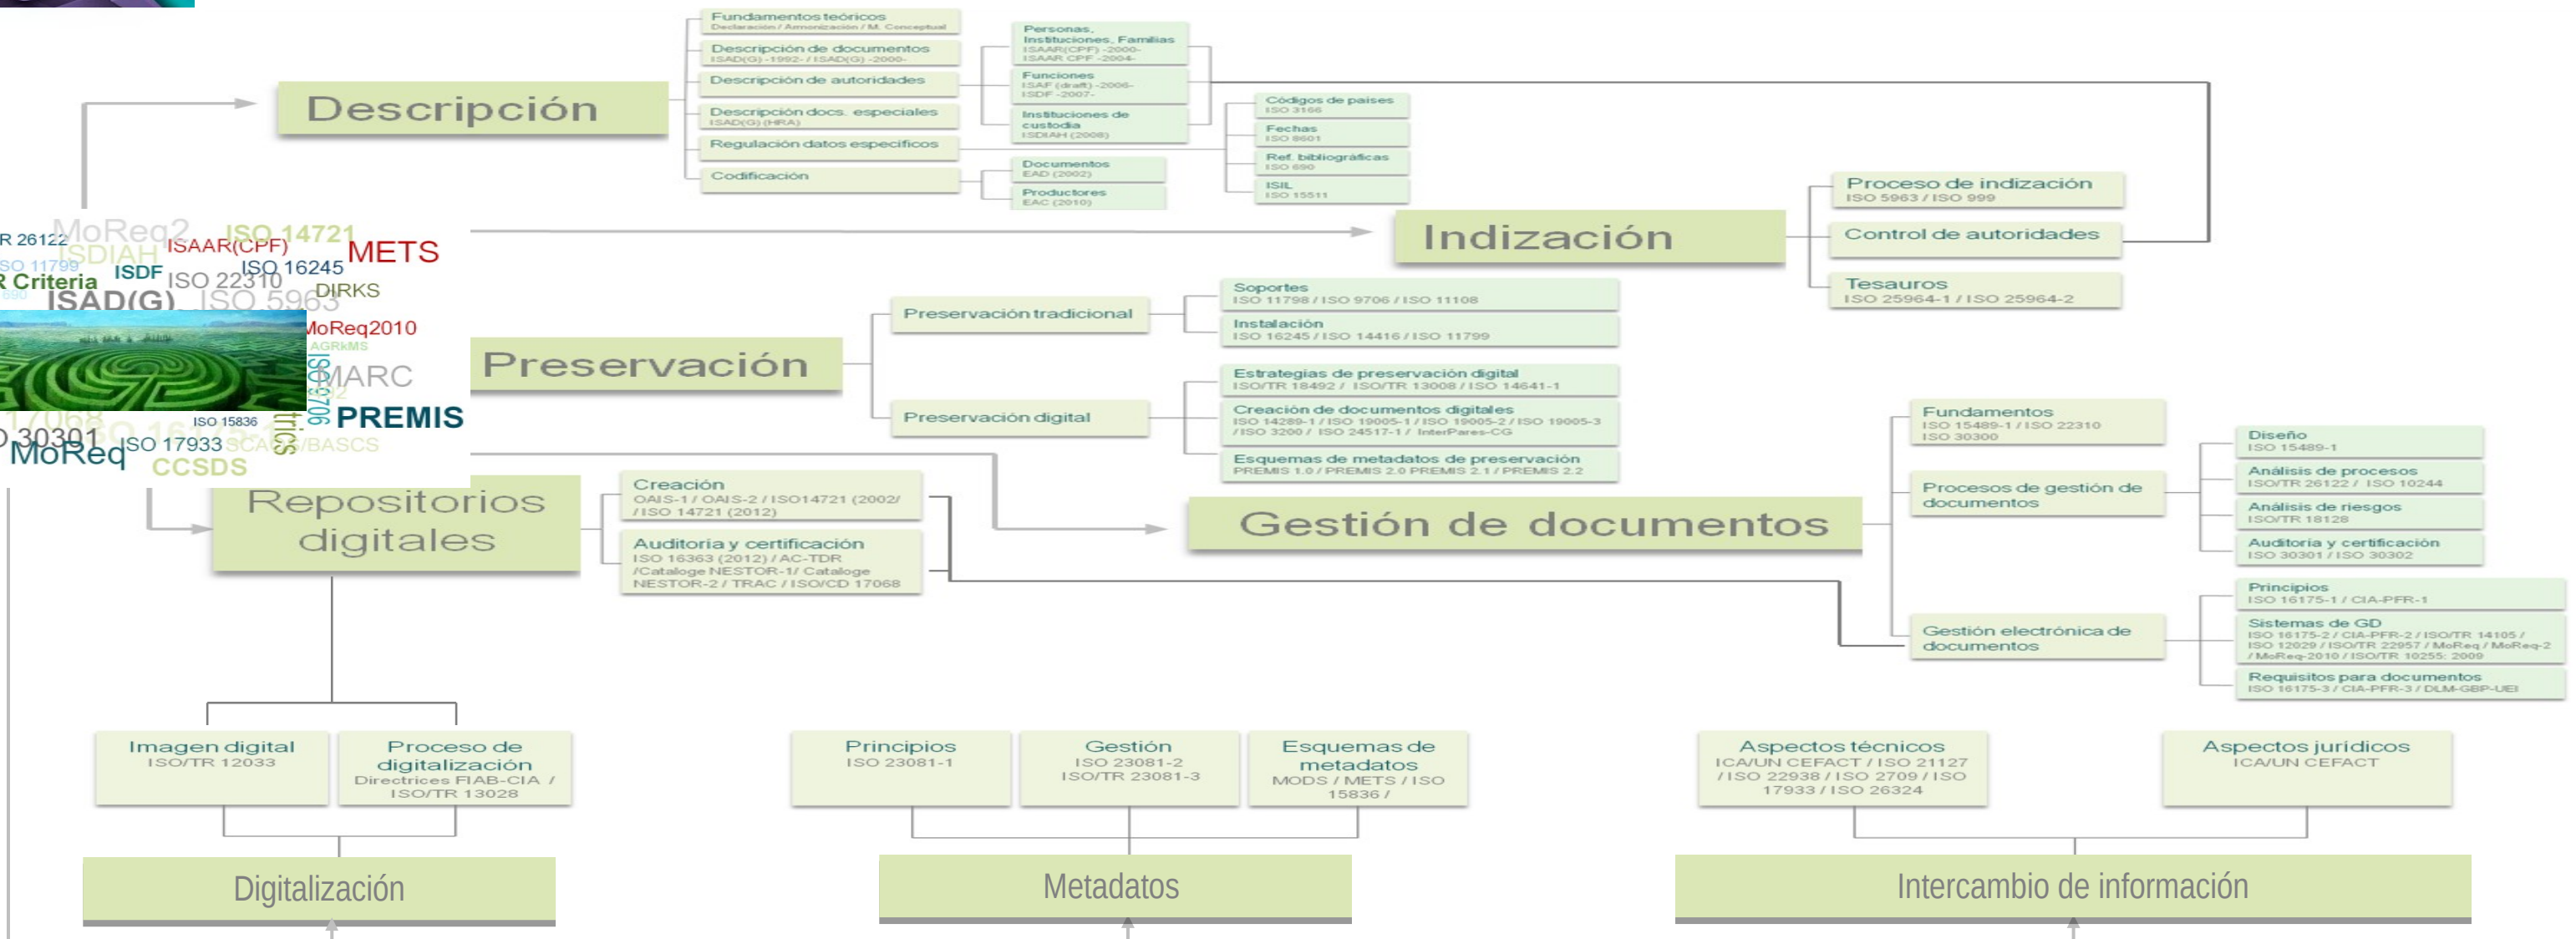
Descripción

Fundamentos teóricos
Declaración / Armonización / M. Conceptual

Descripción de documentos
ISAD(G) -1992- / ISAD(G) -2000-

Descripción de autoridades

Descripción docs. especiales
ISAD(G) (HRA)

Regulación datos específicos

Codificación

Personas, Instituciones, Familias
ISAAR(CPF) -2000-
ISAAR CPF -2004-

Funciones
ISAF (draft) -2006-
ISDF -2007-

Instituciones de custodia
ISDIAH (2008)

Documentos
EAD (2002)

Productores
EAC (2010)

Códigos de países
ISO 3166

Fechas
ISO 8601

Ref. bibliográficas
ISO 690

ISIL
ISO 15511

Indización

Proceso de indización
ISO 5963 / ISO 999

Control de autoridades

Tesauros
ISO 25964-1 / ISO 25964-2

R 26122 MoReq2 ISO 14721 ISAAR(CPF) METS SO 11799 ISDIAH ISDF ISO 16245 R Criteria ISO 22310 DIRKS ISAD(G) ISO 5963 MoReq2010 AGRkMS MARC ISO 3 PREMIS ISO 15836 ISO 17933 SCARS/BASCS MoReq CCSDS

Preservación

Preservación tradicional

Preservación digital

Soportes
ISO 11798 / ISO 9706 / ISO 11108

Instalación
ISO 16245 / ISO 14416 / ISO 11799

Estrategias de preservación digital
ISO/TR 18492 / ISO/TR 13008 / ISO 14641-1

Creación de documentos digitales
ISO 14289-1 / ISO 19005-1 / ISO 19005-2 / ISO 19005-3 / ISO 3200 / ISO 24517-1 / InterPares-CG

Esquemas de metadatos de preservación
PREMIS 1.0 / PREMIS 2.0 PREMIS 2.1 / PREMIS 2.2

Repositorios digitales

Creación
OAIS-1 / OAIS-2 / ISO14721 (2002/ / ISO 14721 (2012)

Auditoría y certificación
ISO 16363 (2012) / AC-TDR /Catalogue NESTOR-1/ Catalogue NESTOR-2 / TRAC / ISO/CD 17068

Gestión de documentos

Fundamentos
ISO 15489-1 / ISO 22310
ISO 30300

Procesos de gestión de documentos

Gestión electrónica de documentos

Diseño
ISO 15489-1

Análisis de procesos
ISO/TR 26122 / ISO 10244

Análisis de riesgos
ISO/TR 18128

Auditoría y certificación
ISO 30301 / ISO 30302

Principios
ISO 16175-1 / CIA-PFR-1

Sistemas de GD
ISO 16175-2 / CIA-PFR-2 / ISO/TR 14105 / ISO 12029 / ISO/TR 22957 / MoReq / MoReq-2 / MoReq-2010 / ISO/TR 10255: 2009

Requisitos para documentos
ISO 16175-3 / CIA-PFR-3 / DLM-GBP-UEI

Imagen digital
ISO/TR 12033

Proceso de digitalización
Directrices FIAB-CIA / ISO/TR 13028

Principios
ISO 23081-1

Gestión
ISO 23081-2
ISO/TR 23081-3

Esquemas de metadatos
MODS / METS / ISO 15836 /

Aspectos técnicos
ICA/UN CEFACT / ISO 21127 / ISO 22938 / ISO 2709 / ISO 17933 / ISO 26324

Aspectos jurídicos
ICA/UN CEFACT

Digitalización

Metadatos

Intercambio de información